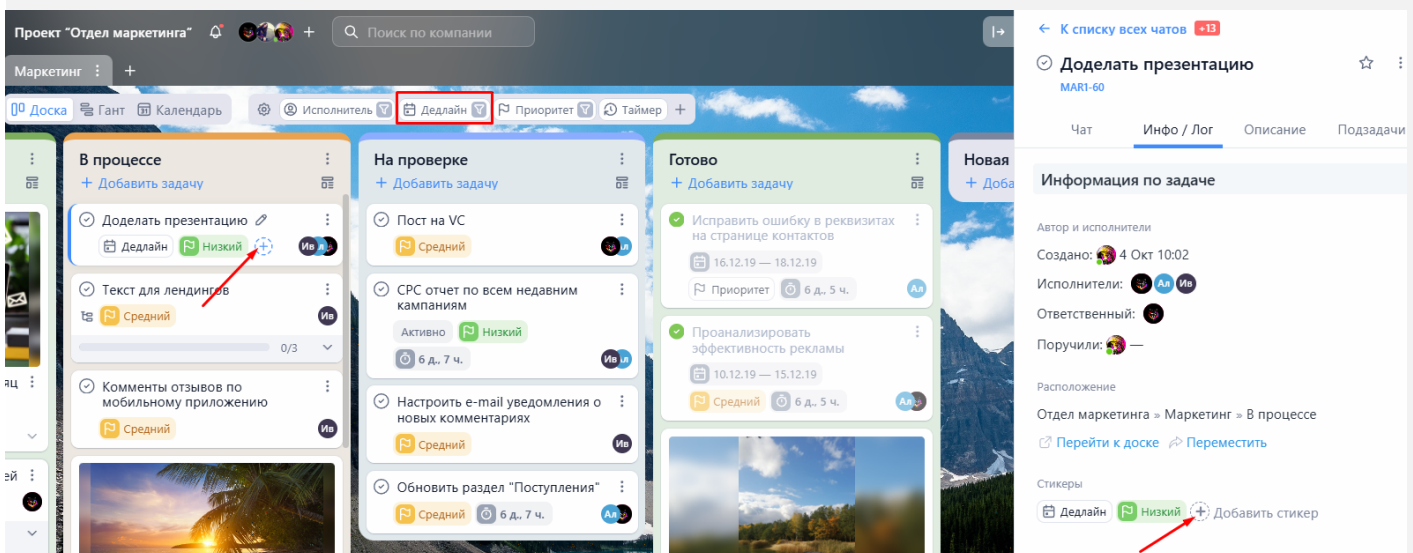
Проект "Отдел маркетинга"

Поиск по компании

Маркетинг

+

Доска
Гант
Календарь
Исполнитель
Дедлайн
Приоритет
Таймер
+

В процессе
+ Добавить задачу

Доделать презентацию
Дедлайн
Низкий
Ив

Текст для лендингов
Средний
Ив
0/3

Комменты отзывов по мобильному приложению
Средний
Ив

На проверке
+ Добавить задачу

Пост на VC
Средний

CPC отчет по всем недавним кампаниям
Активно
Низкий
6 д., 7 ч.
Ив

Настроить e-mail уведомления о новых комментариях
Средний
Ив

Обновить раздел "Поступления"
Средний
6 д., 7 ч.
Ал

Готово
+ Добавить задачу

Исправить ошибку в реквизитах на странице контактов
16.12.19 — 18.12.19
Приоритет
6 д., 5 ч.
Ал

Проанализировать эффективность рекламы
10.12.19 — 15.12.19
Средний
6 д., 5 ч.
Ал

Новая
+ Доба

ац

ей

← К списку всех чатов +13

Доделать презентацию
MAR1-60

Чат
Инфо / Лог
Описание
Подзадачи

Информация по задаче

Автор и исполнители
Создано: 4 Окт 10:02
Исполнители: Ал Ив
Ответственный:
Поручили: —

Расположение
Отдел маркетинга » Маркетинг » В процессе
Перейти к доске
Переместить

Стикеры
Дедлайн
Низкий
Добавить стикер